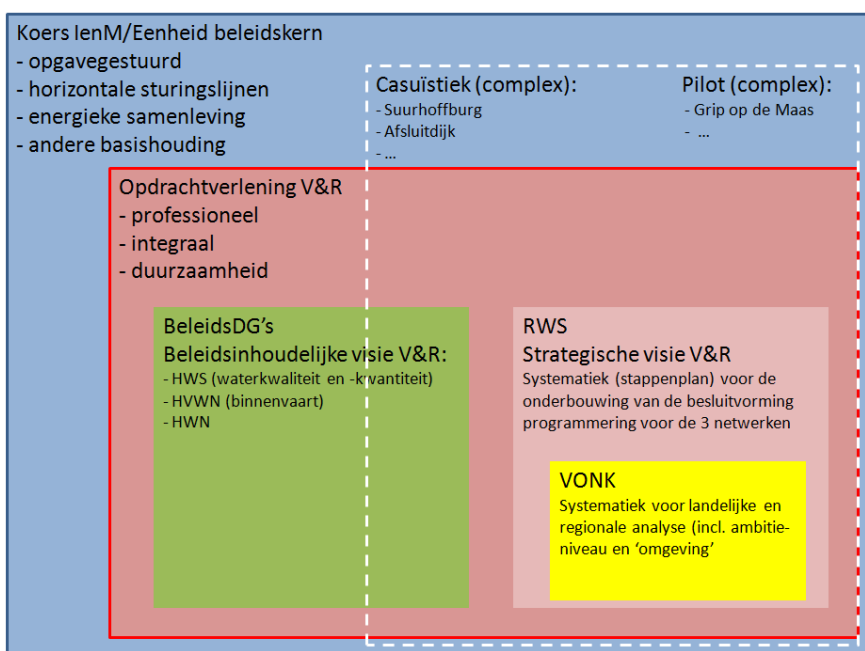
Koers IenM/Eenheid beleidskern
- opgavegestuurd
- horizontale sturingslijnen
- energieke samenleving
- andere basishouding

Casuïstiek (complex):
- Suurhoffburg
- Afsluitdijk
- ...

Pilot (complex):
- Grip op de Maas
- ...

Opdrachtverlening V&R
- professioneel
- integraal
- duurzaamheid

BeleidsDG's
Beleidsinhoudelijke visie V&R:
- HWS (waterkwaliteit en -kwantiteit)
- HVWN (binnenvaart)
- HWN

RWS
Strategische visie V&R
Systematiek (stappenplan) voor de onderbouwing van de besluitvorming programmering voor de 3 netwerken

VONK
Systematiek voor landelijke en regionale analyse (incl. ambitieniveau en 'omgeving'